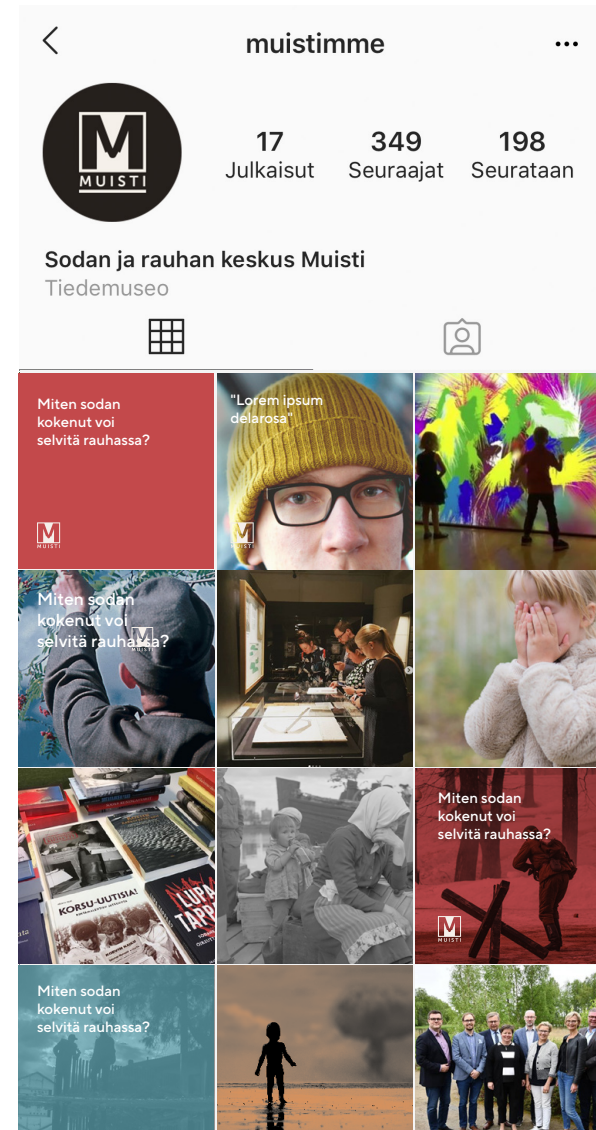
muistimme

M MUISTI

17 Julkaisut
349 Seuraajat
198 Seurataan

Sodan ja rauhan keskus Muisti
Tiedemuseo

Miten sodan kokenut voi selvitä rauhassa?
M MUISTI

"Lorem ipsum delarosa"
M MUISTI

Miten sodan kokenut voi selvitä rauhassa?
M MUISTI

KORSU-UUTISIA!

LUPA TAPPA

Miten sodan kokenut voi selvitä rauhassa?
M MUISTI

Miten sodan kokenut voi selvitä rauhassa?